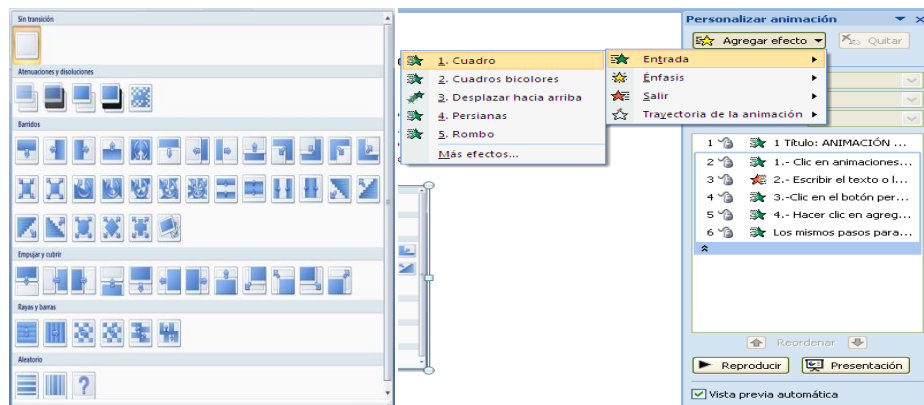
Sin transición

Atenuaciones y disoluciones

Barridos

Empujar y cubrir

Rayas y barras

Aleatorio

1. Cuadro
2. Cuadros bicolores
3. Desplazar hacia arriba
4. Persianas
5. Rombo
Más efectos...

Entrada
Énfasis
Salir
Trayectoria de la animación

Personalizar animación
Agregar efecto
Quitar

1 Título: ANIMACIÓN ...
2 1.- Clic en animaciones...
3 2.- Escribir el texto o l...
4 3.-Clic en el botón per...
5 4.- Hacer clic en agreg...
6 Los mismos pasos para...

Reordenar
Reproducir
Presentación
Vista previa automática